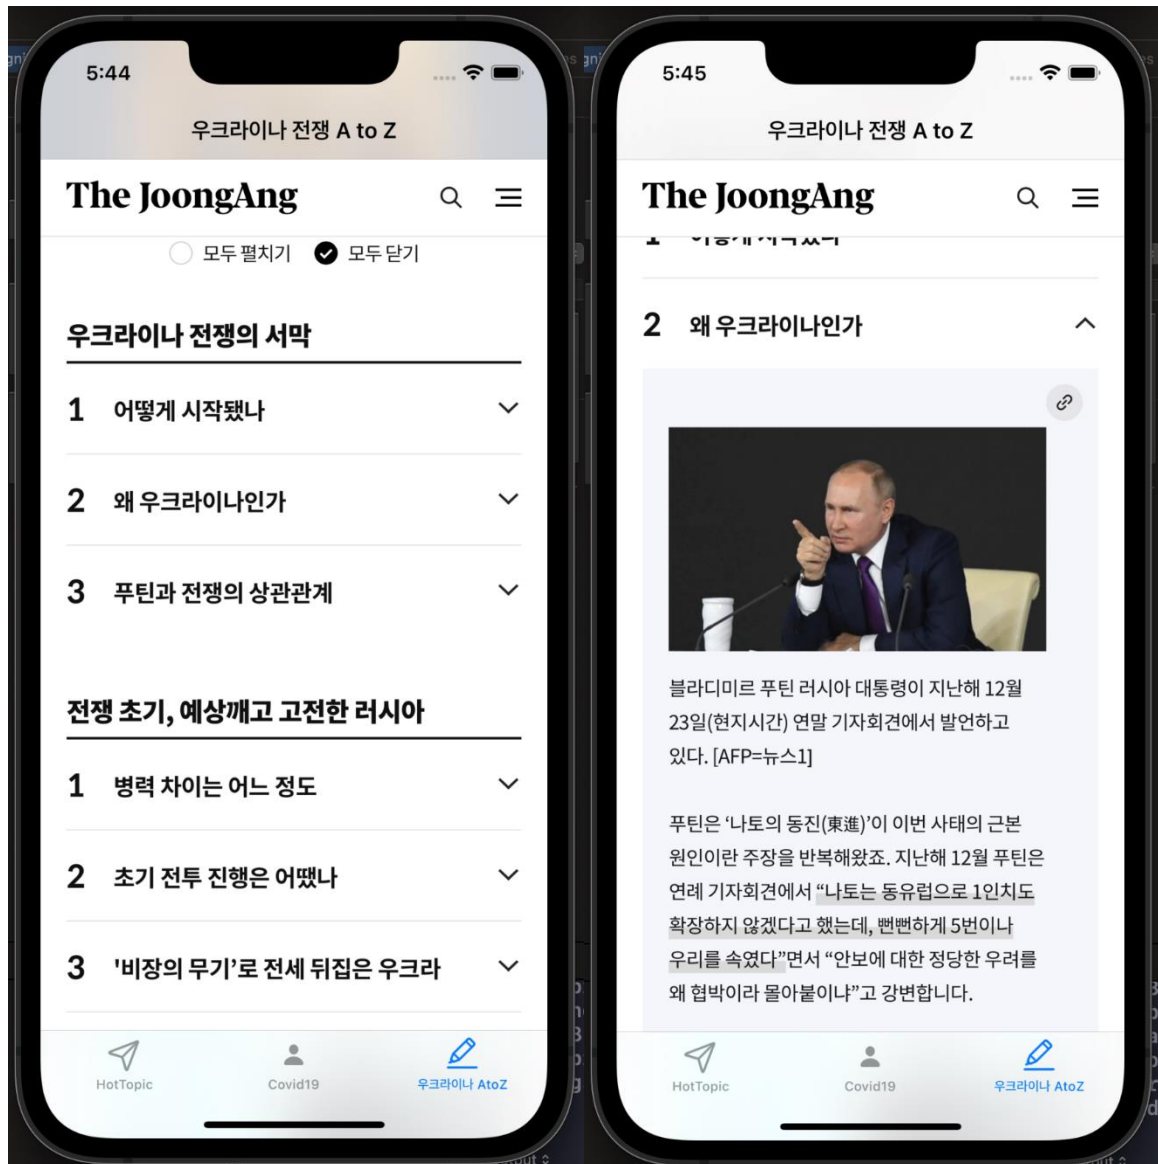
5:44

우크라이나 전쟁 A to Z

The JoongAng

모두 펼치기 모두 닫기

우크라이나 전쟁의 서막

1 어떻게 시작됐나

2 왜 우크라이나인가

3 푸틴과 전쟁의 상관관계

전쟁 초기, 예상깨고 고전한 러시아

1 병력 차이는 어느 정도

2 초기 전투 진행은 어땠나

3 '비장의 무기'로 전세 뒤집은 우크라

HotTopic Covid19 우크라이나 AtoZ

5:45

우크라이나 전쟁 A to Z

The JoongAng

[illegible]

2 왜 우크라이나인가

블라디미르 푸틴 러시아 대통령이 지난해 12월 23일(현지시간) 연말 기자회견에서 발언하고 있다. [AFP=뉴스1]

푸틴은 '나토의 동진(東進)'이 이번 사태의 근본 원인이란 주장을 반복해왔죠. 지난해 12월 푸틴은 연례 기자회견에서 "나토는 동유럽으로 1인치도 확장하지 않겠다고 했는데, 뻔뻔하게 5번이나 우리를 속였다"면서 "안보에 대한 정당한 우려를 왜 협박이라 몰아붙이냐"고 강변합니다.

HotTopic Covid19 우크라이나 AtoZ